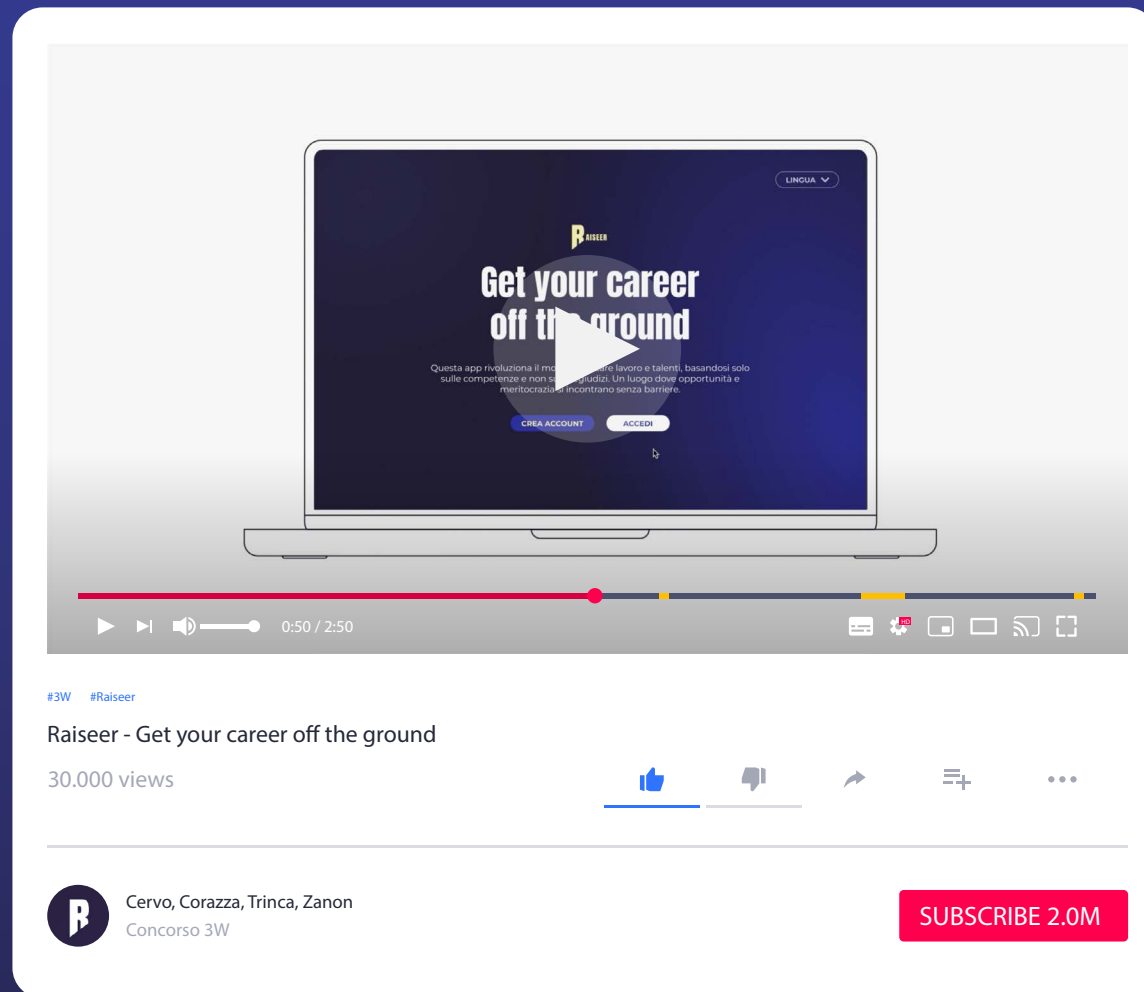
LINGUA

RAISEER

Get your career off th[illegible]ground

Questa app rivoluziona il mo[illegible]are lavoro e talenti, basandosi solo sulle competenze e non s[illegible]giudizi. Un luogo dove opportunità e meritocrazia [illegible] incontrano senza barriere.

CREA ACCOUNT ACCEDI

0:50 / 2:50

HD

#3W #Raiseer

Raiseer - Get your career off the ground

30.000 views

Cervo, Corazza, Trinca, Zanon
Concorso 3W

SUBSCRIBE 2.0M